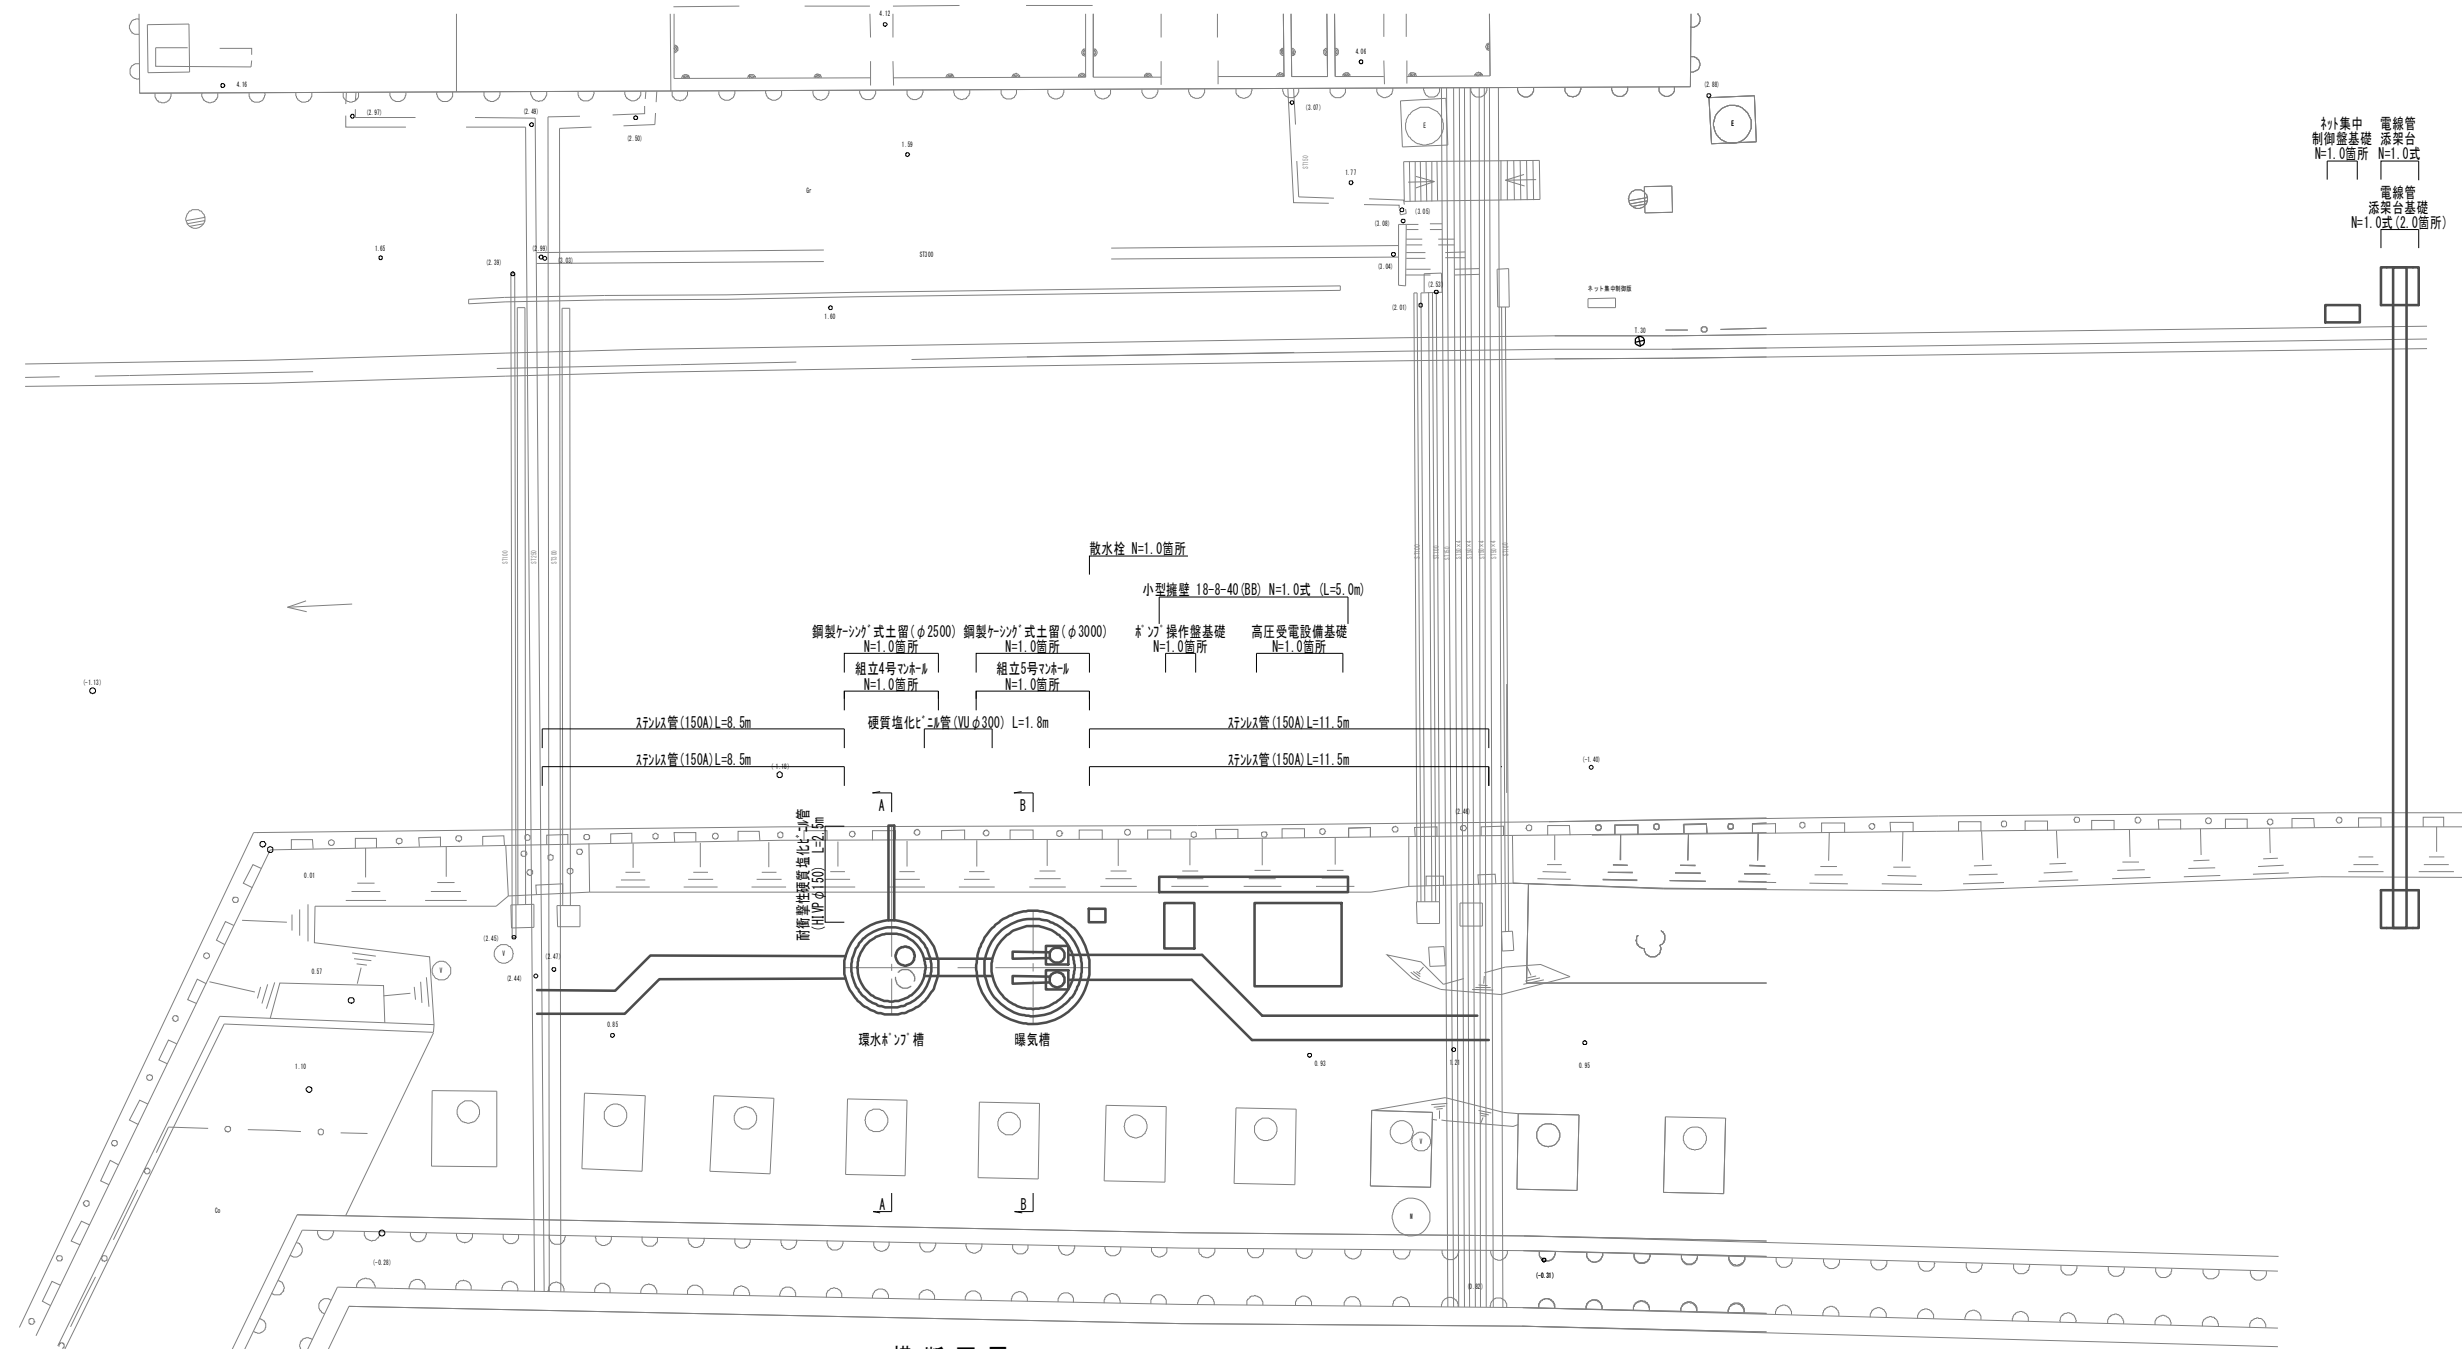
4.12
4.04
4.16
(2.97)
(2.48)
(2.50)
(3.07)
(2.88)
E
E
1.59
1.77
Gr
ネット集中
制御盤基礎
N=1.0箇所
電線管
添架台
N=1.0式
電線管
添架台基礎
N=1.0式(2.0箇所)
(3.05)
(3.08)
1.65
(2.28)
(2.99)
(3.03)
ST300
(3.04)
(2.53)
ネット集中制御盤
(2.01)
1.60
1.30
散水栓 N=1.0箇所
小型擁壁 18-8-40(BB) N=1.0式 (L=5.0m)
鋼製ケーシング式土留(φ2500)
N=1.0箇所
鋼製ケーシング式土留(φ3000)
N=1.0箇所
ポンプ操作盤基礎
N=1.0箇所
高圧受電設備基礎
N=1.0箇所
組立4号マンホール
N=1.0箇所
組立5号マンホール
N=1.0箇所
(-1.12)
ステンレス管(150A)L=8.5m
硬質塩化ビニル管(VUφ300) L=1.8m
ステンレス管(150A)L=11.5m
ステンレス管(150A)L=8.5m
ステンレス管(150A)L=11.5m
(-1.40)
A
B
耐衝撃性硬質塩化ビニル管
(HIVPφ150) L=2.5m
(2.48)
0.01
(2.45)
V
(2.47)
V
0.57
(2.44)
0.85
環水ポンプ槽
曝気槽
0.93
0.95
1.10
V
A
B
Co
M
(-0.28)
(-0.31)
(0.82)